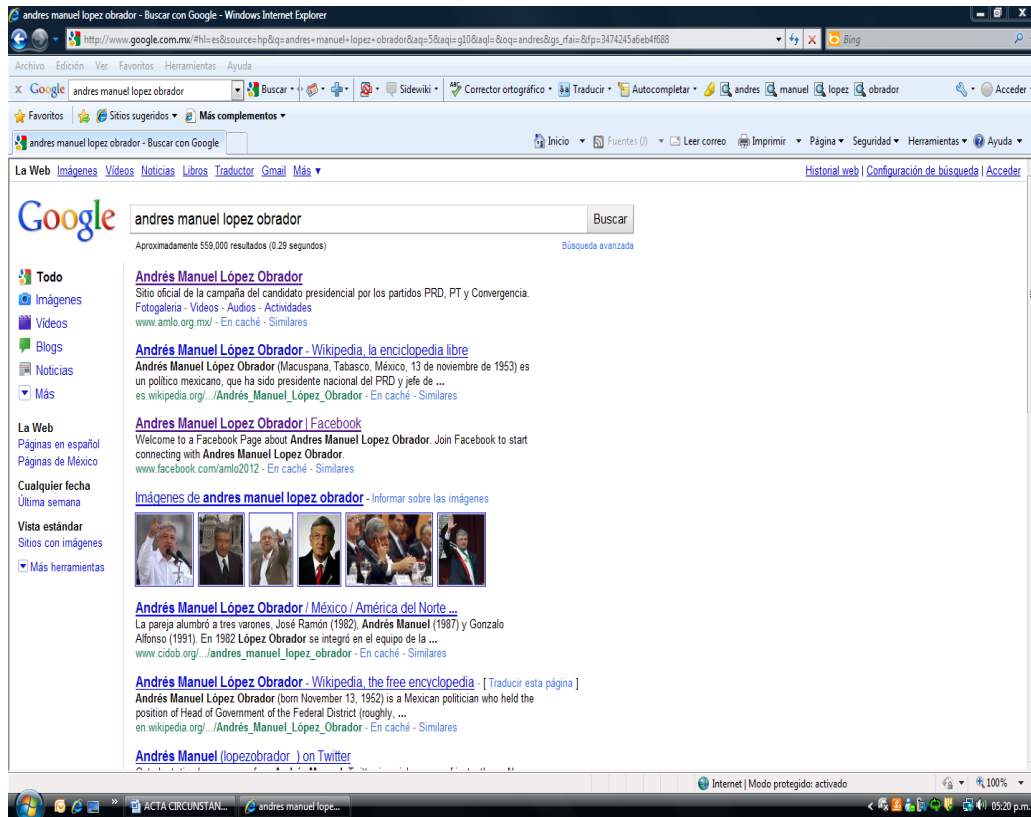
andres manuel lopez obrador - Buscar con Google - Windows Internet Explorer

http://www.google.com.mx/#hl=es&source=hp&q=andres+manuel+lopez+obrador&aq=5&aqi=g10&aql=&oq=andres&gs_rfai=&fp=3474245a6eb4f688

Bing

Archivo Edición Ver Favoritos Herramientas Ayuda

Google andres manuel lopez obrador Buscar Sidewiki Corrector ortográfico Traducir Autocompletar andres manuel lopez obrador Acceder

Favoritos Sitios sugeridos Más complementos

andres manuel lopez obrador - Buscar con Google

Inicio Fuentes (J) Leer correo Imprimir Página Seguridad Herramientas Ayuda

La Web Imágenes Vídeos Noticias Libros Traductor Gmail Más ▼

Historial web | Configuración de búsqueda | Acceder

Google

andres manuel lopez obrador

Buscar

Aproximadamente 559,000 resultados (0.29 segundos)

Búsqueda avanzada

Todo
Imágenes
Vídeos
Blogs
Noticias
Más

La Web
Páginas en español
Páginas de México

Cualquier fecha
Última semana

Vista estándar
Sitios con imágenes

Más herramientas

Andrés Manuel López Obrador
Sitio oficial de la campaña del candidato presidencial por los partidos PRD, PT y Convergencia.
Fotogaleria - Videos - Audios - Actividades
www.amlo.org.mx/ - En caché - Similares

Andrés Manuel López Obrador - Wikipedia, la enciclopedia libre
Andrés Manuel López Obrador (Macuspana, Tabasco, México, 13 de noviembre de 1953) es un político mexicano, que ha sido presidente nacional del PRD y jefe de ...
es.wikipedia.org/.../Andrés_Manuel_López_Obrador - En caché - Similares

Andrés Manuel López Obrador | Facebook
Welcome to a Facebook Page about Andres Manuel Lopez Obrador. Join Facebook to start connecting with Andres Manuel Lopez Obrador.
www.facebook.com/amlo2012 - En caché - Similares

Imágenes de andres manuel lopez obrador - Informar sobre las imágenes

Andrés Manuel López Obrador / México / América del Norte ...
La pareja alumbró a tres varones, José Ramón (1982), Andrés Manuel (1987) y Gonzalo Alfonso (1991). En 1982 López Obrador se integró en el equipo de la ...
www.cidob.org/.../andres_manuel_lopez_obrador - En caché - Similares

Andrés Manuel López Obrador - Wikipedia, the free encyclopedia - [ Traducir esta página ]
Andrés Manuel López Obrador (born November 13, 1952) is a Mexican politician who held the position of Head of Government of the Federal District (roughly, ...
en.wikipedia.org/.../Andrés_Manuel_López_Obrador - En caché - Similares

Andrés Manuel (lopezobrador_) on Twitter

Internet | Modo protegido: activado

100%

ACTA CIRCUNSTAN... andres manuel lope...

05:20 p.m.